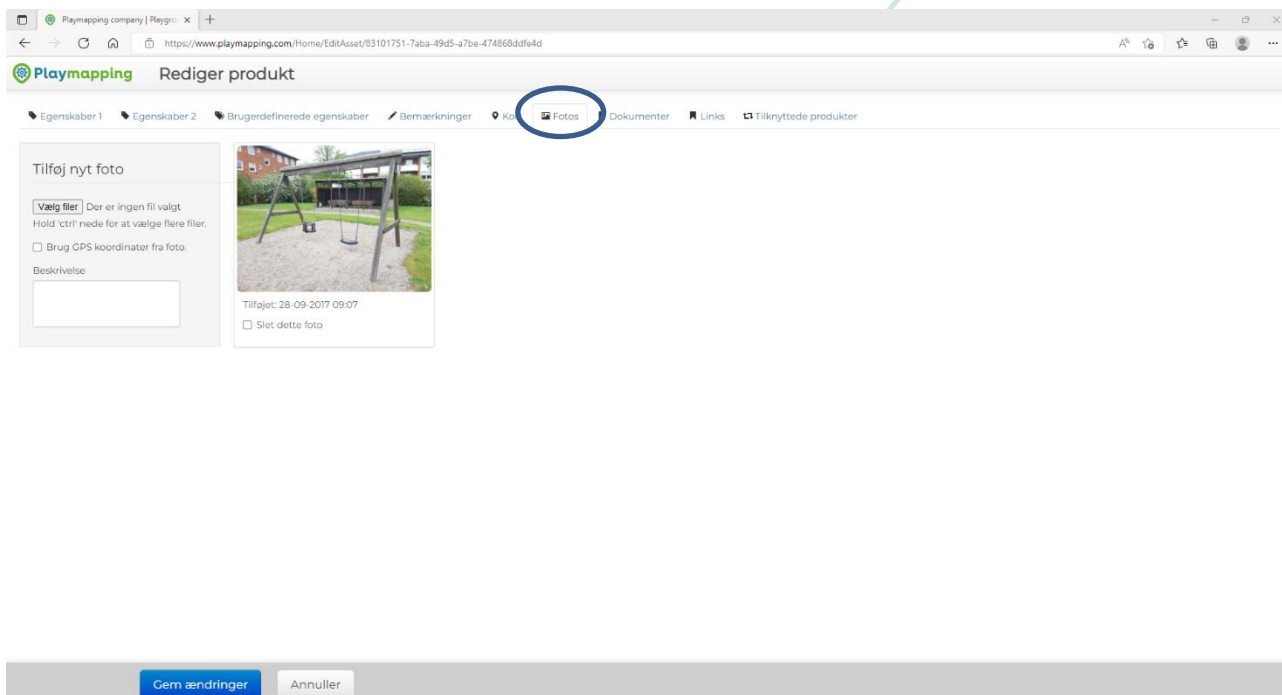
Playmapping company | Playgro ×
https://www.playmapping.com/Home/EditAsset/83101751-7aba-49d5-a7be-474868ddfe4d

Playmapping Rediger produkt

Egenskaber 1 Egenskaber 2 Brugerdefinerede egenskaber Bemærkninger Ko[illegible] Fotos Dokumenter Links Tilknyttede produkter

Tilføj nyt foto

Vælg filer Der er ingen fil valgt
Hold 'ctrl' nede for at vælge flere filer.
Brug GPS koordinater fra foto.
Beskrivelse

Tilføjet: 28-09-2017 09:07
Slet dette foto

Gem ændringer Annuller